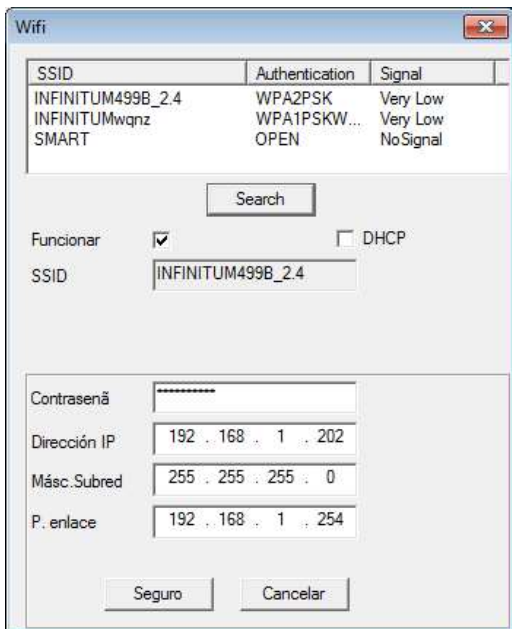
Wifi

| SSID | Authentication | Signal |
|---|---|---|
| INFINITUM499B_2.4 | WPA2PSK | Very Low |
| INFINITUMwqnz | WPA1PSKW... | Very Low |
| SMART | OPEN | NoSignal |

Search

Funcionar ☑ ☐ DHCP

SSID INFINITUM499B_2.4

Contrasenã ***********

Dirección IP 192 . 168 . 1 . 202

Másc.Subred 255 . 255 . 255 . 0

P. enlace 192 . 168 . 1 . 254

Seguro Cancelar